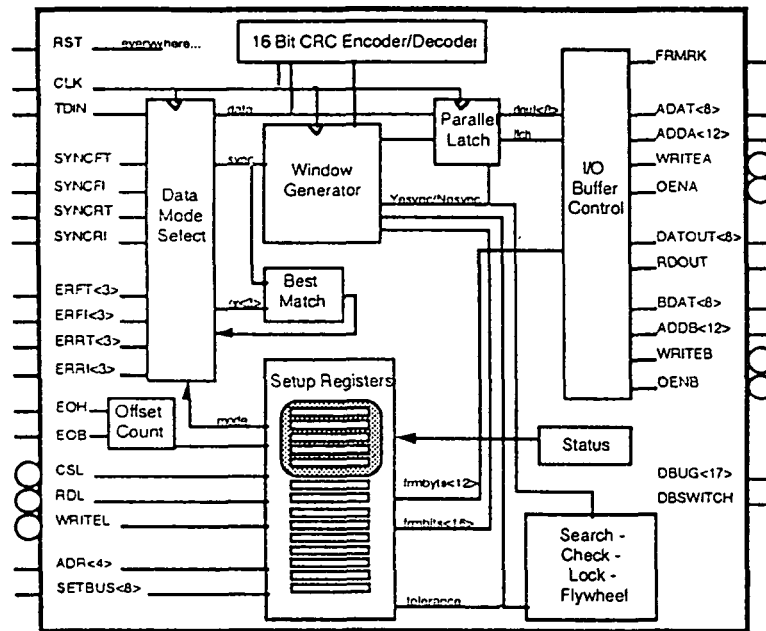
RST everywhere...
16 Bit CRC Encoder/Decoder
FRMRK
CLK
TDIN
data
Parallel Latch
dout<8>
ltch
ADAT<8>
ADDA<12>
WRITEA
OENA
SYNCFT
SYNCFI
SYNCRT
SYNCRI
Data Mode Select
sync
Window Generator
Ynsync/Nosync
I/O Buffer Control
DATOUT<8>
RDOUT
ERFT<3>
ERFI<3>
ERRT<3>
ERRI<3>
Best Match
err<3>
BDAT<8>
ADDB<12>
WRITEB
OENB
Setup Registers
EOH
EOB
Offset Count
mode
Status
CSL
RDL
WRITEL
frmbyte<12>
frmbits<16>
DBUG<17>
DBSWITCH
Search - Check - Lock - Flywheel
ADR<4>
SETBUS<8>
tolerance